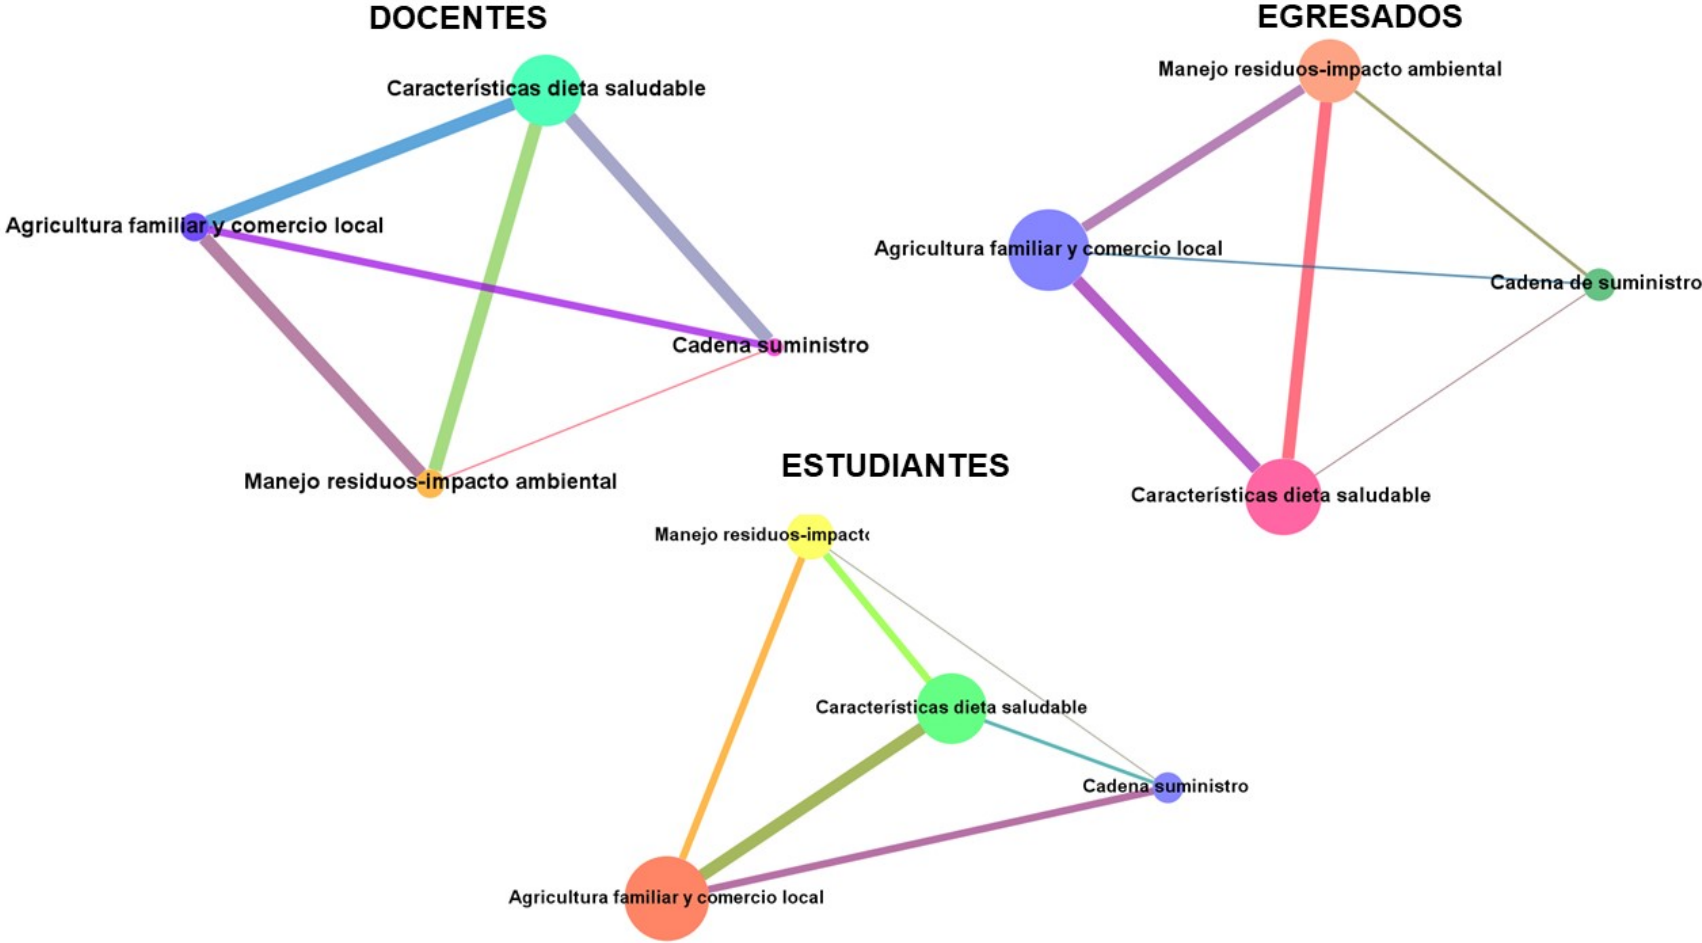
DOCENTES

Características dieta saludable

Agricultura familiar y comercio local

Cadena suministro

Manejo residuos-impacto ambiental

EGRESADOS

Manejo residuos-impacto ambiental

Agricultura familiar y comercio local

Cadena de suministro

Características dieta saludable

ESTUDIANTES

Manejo residuos-impacto

Características dieta saludable

Cadena suministro

Agricultura familiar y comercio local